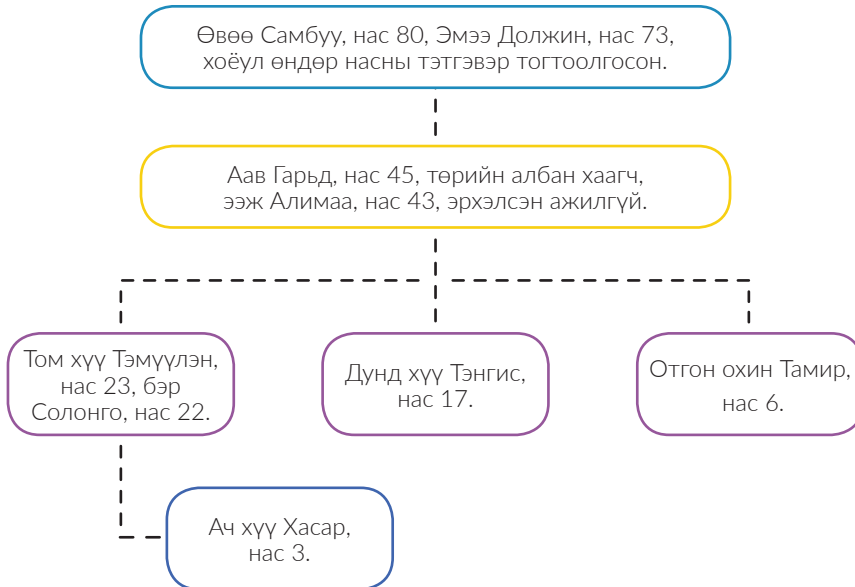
Өвөө Самбуу, нас 80, Эмээ Должин, нас 73, хоёул өндөр насны тэтгэвэр тогтоолгосон.

Аав Гарьд, нас 45, төрийн албан хаагч, ээж Алимаа, нас 43, эрхэлсэн ажилгүй.

Том хүү Тэмүүлэн, нас 23, бэр Солонго, нас 22.

Дунд хүү Тэнгис, нас 17.

Отгон охин Тамир, нас 6.

Ач хүү Хасар, нас 3.